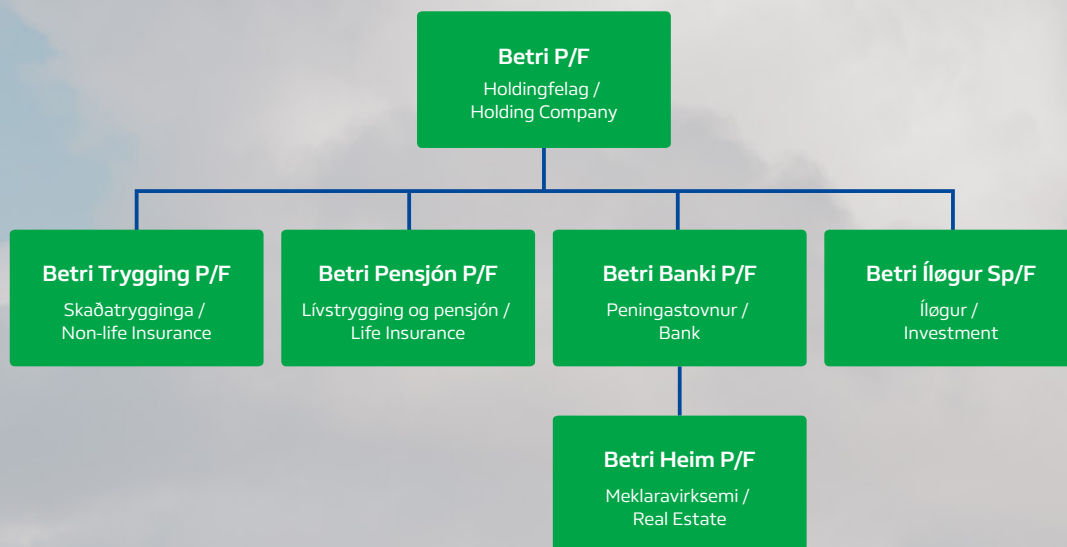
Betri P/F
Holdingfelag / Holding Company

Betri Trygging P/F
Skaðatrygginga / Non-life Insurance

Betri Pensjón P/F
Lívstrygging og pensjón / Life Insurance

Betri Banki P/F
Peningastovnur / Bank

Betri Íløgur Sp/F
Íløgur / Investment

Betri Heim P/F
Meklaravirksemi / Real Estate